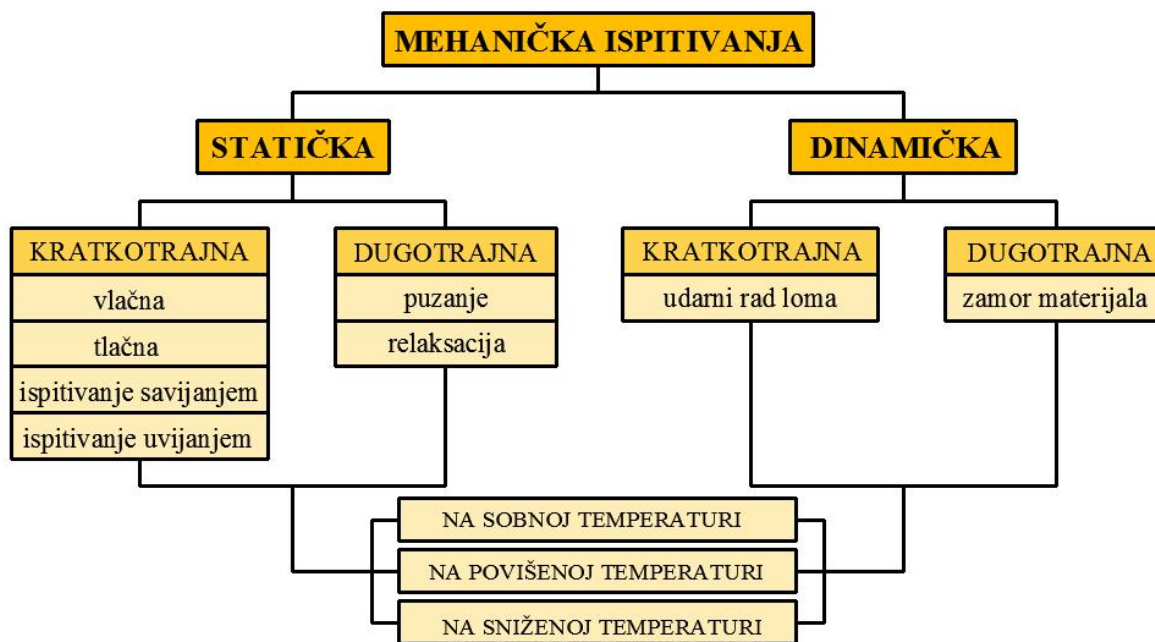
MEHANIČKA ISPITIVANJA

STATIČKA

KRATKOTRAJNA
vlačna
tlačna
ispitivanje savijanjem
ispitivanje uvijanjem

DUGOTRAJNA
puzanje
relaksacija

DINAMIČKA

KRATKOTRAJNA
udarni rad loma

DUGOTRAJNA
zamor materijala

NA SOBNOJ TEMPERATURI
NA POVIŠENOJ TEMPERATURI
NA SNIŽENOJ TEMPERATURI